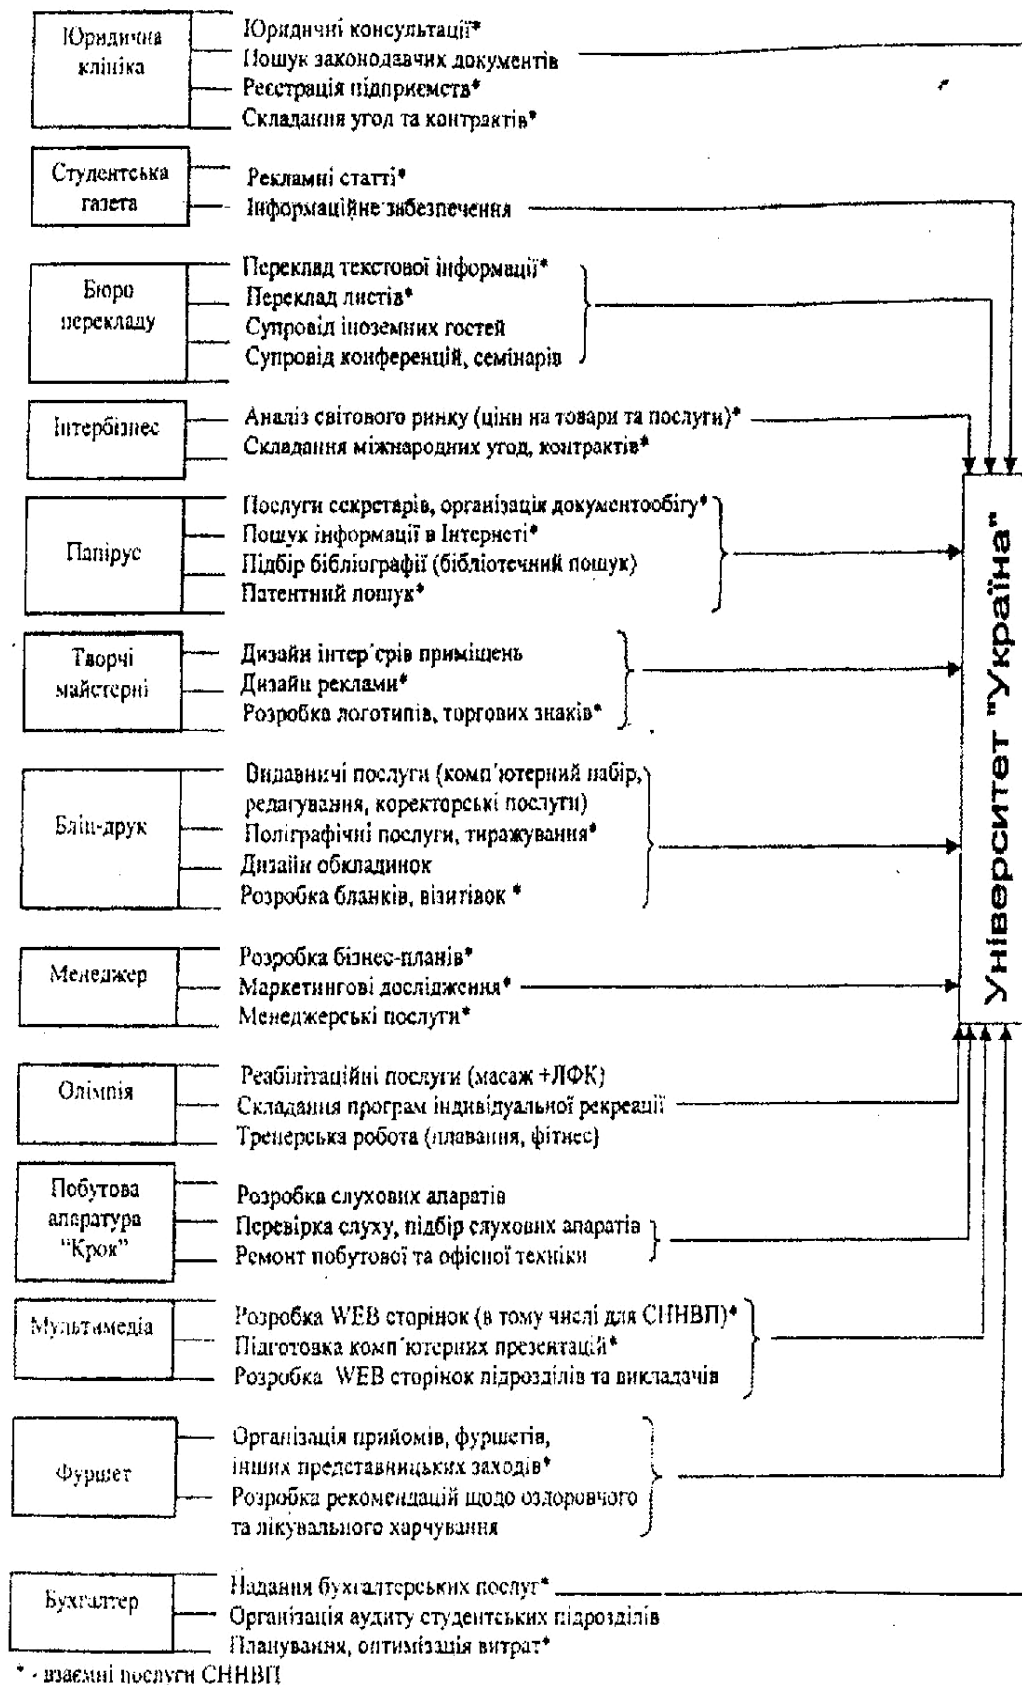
Юридична клініка
Юридичні консультації*
Пошук законодавчих документів
Реєстрація підприємства*
Складання угод та контрактів*

Студентська газета
Рекламні статті*
Інформаційне забезпечення

Бюро перекладу
Переклад текстової інформації*
Переклад листів*
Супровід іноземних гостей
Супровід конференцій, семінарів

Інтербізнес
Аналіз світового ринку (ціни на товари та послуги)*
Складання міжнародних угод, контрактів*

Папірус
Послуги секретарів, організація документообігу*
Пошук інформації в Інтернеті*
Підбір бібліографії (бібліотечний пошук)
Патентний пошук*

Творчі майстерні
Дизайн інтер'єрів приміщень
Дизайн реклами*
Розробка логотипів, торгових знаків*

Бліц-друк
Видавничі послуги (комп'ютерний набір, редагування, коректорські послуги)
Поліграфічні послуги, тиражування*
Дизайн обкладинок
Розробка бланків, візиток *

Менеджер
Розробка бізнес-планів*
Маркетингові дослідження*
Менеджерські послуги*

Олімпія
Реабілітаційні послуги (масаж +ЛФК)
Складання програм індивідуальної рекреації
Тренерська робота (плавання, фітнес)

Побутова апаратура "Крок"
Розробка слухових апаратів
Перевірка слуху, підбір слухових апаратів
Ремонт побутової та офісної техніки

Мультимедіа
Розробка WEB сторінок (в тому числі для СННВП)*
Підготовка комп'ютерних презентацій*
Розробка WEB сторінок підрозділів та викладачів

Фуршет
Організація прийомів, фуршетів, інших представницьких заходів*
Розробка рекомендацій щодо оздоровчого та лікувального харчування

Бухгалтер
Надання бухгалтерських послуг*
Організація аудиту студентських підрозділів
Планування, оптимізація витрат*

Університет "Україна"

* - взаємні послуги СННВП